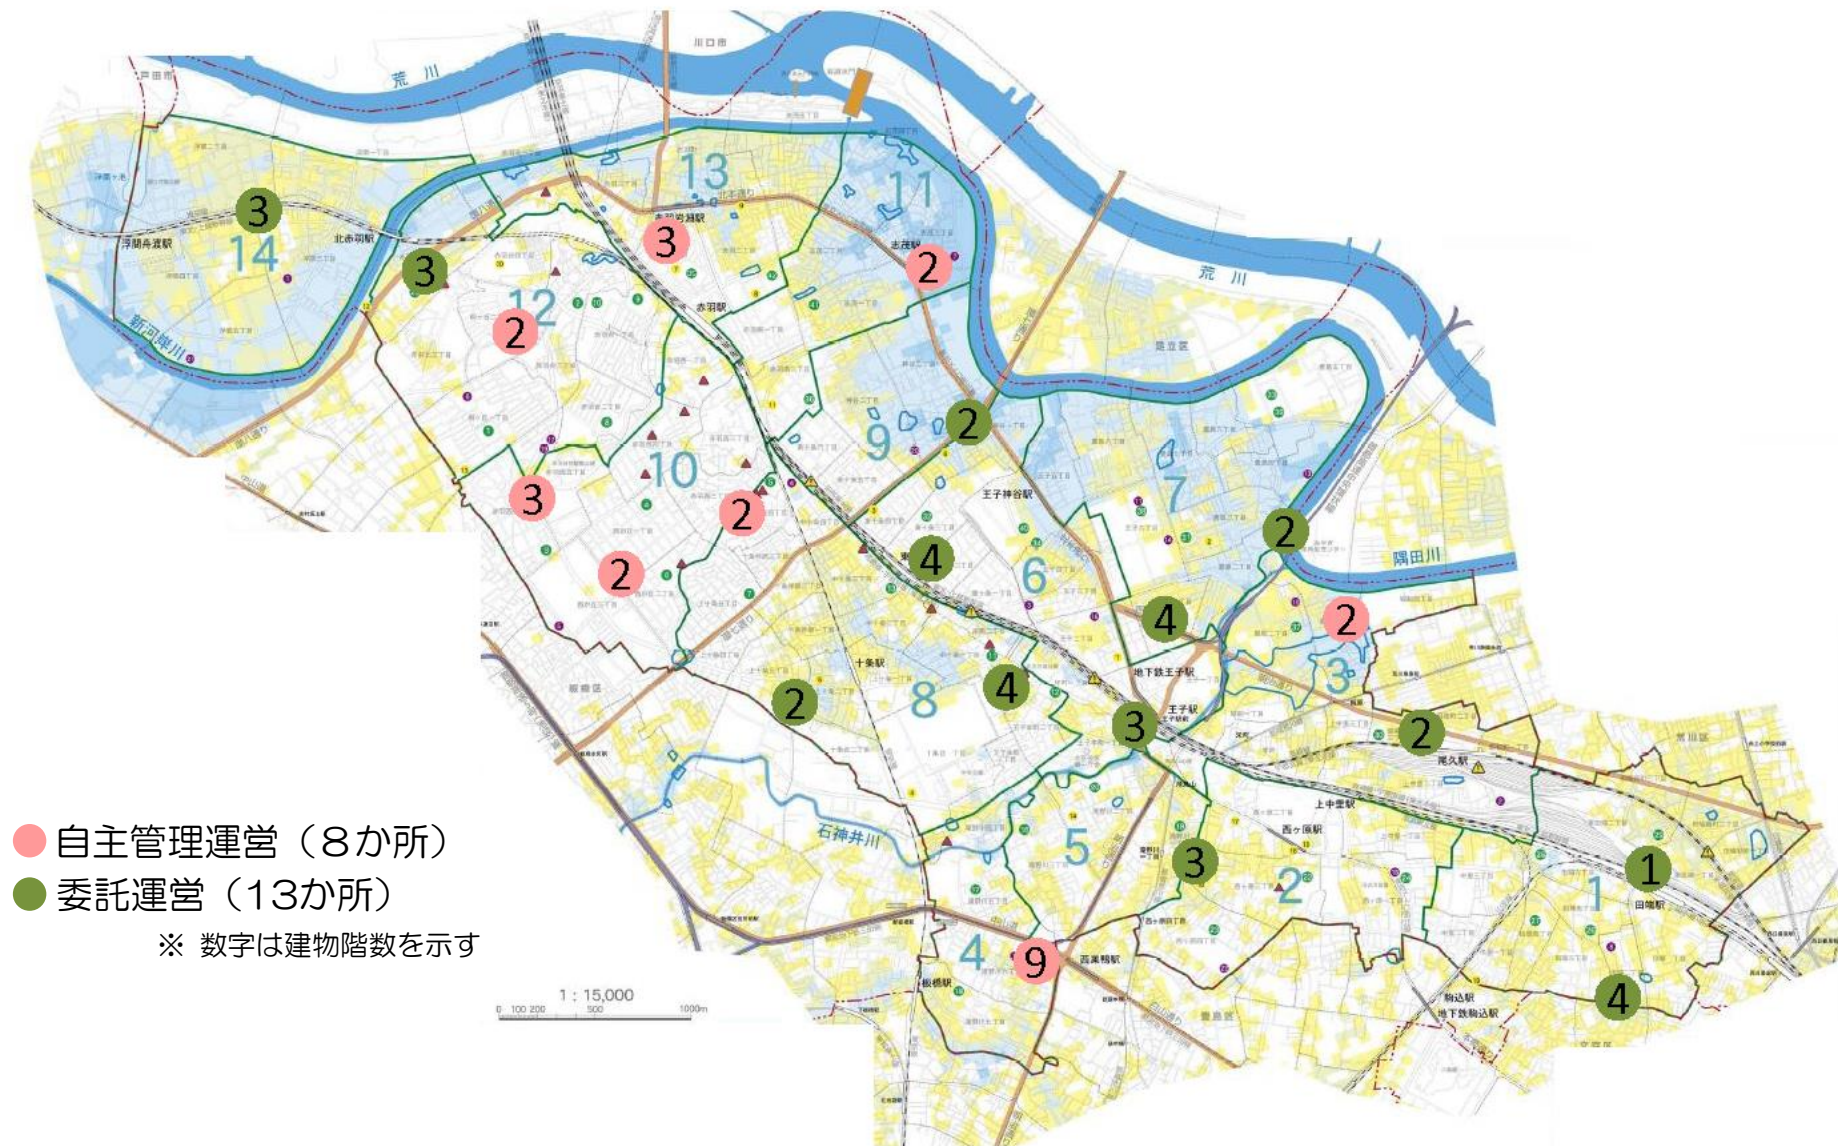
荒川

荒川

隅田川

新河岸川

石神井川

13
11
14
12
10
9
7
6
8
3
5
2
1
4

3 3 2 3 2 2 3 2 2 2 4 2 4 4 3 2 2 3 1 4 9

赤羽岩淵駅
赤羽駅
北赤羽駅
浮間舟渡駅
志茂駅
王子神谷駅
十条駅
地下鉄王子駅
王子駅
尾久駅
上中里駅
西ヶ原駅
田端駅
西巣鴨駅
板橋駅
駒込駅
地下鉄駒込駅

自主管理運営（８か所）
委託運営（13か所）
※ 数字は建物階数を示す

1：15,000
0 100 200 500 1000m